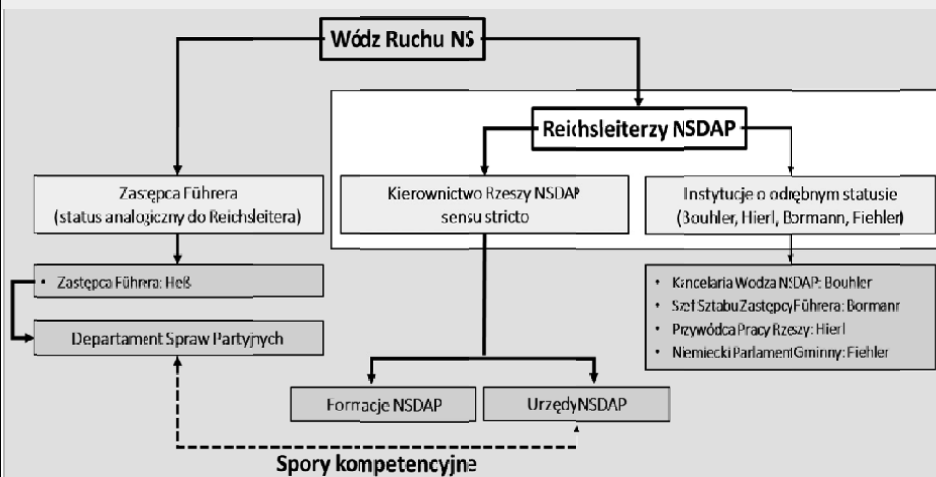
Wódz Ruchu NS

Reichsleiterzy NSDAP

Zastępca Führera (status analogiczny do Reichsleitera)

Kierownictwo Rzeszy NSDAP sensu stricto

Instytucje o odrębnym statusie (Bouhler, Hierl, Bormann, Fiehler)

• Zastępca Führera: Heß

Departament Spraw Partyjnych

• Kancelaria Wodza NSDAP: Bouhler
• Szef Sztabu Zastępcy Führera: Bormann
• Przywódca Pracy Rzeszy: Hierl
• Niemiecki Parlament Gminny: Fiehler

Formacje NSDAP

Urzędy NSDAP

Spory kompetencyjne